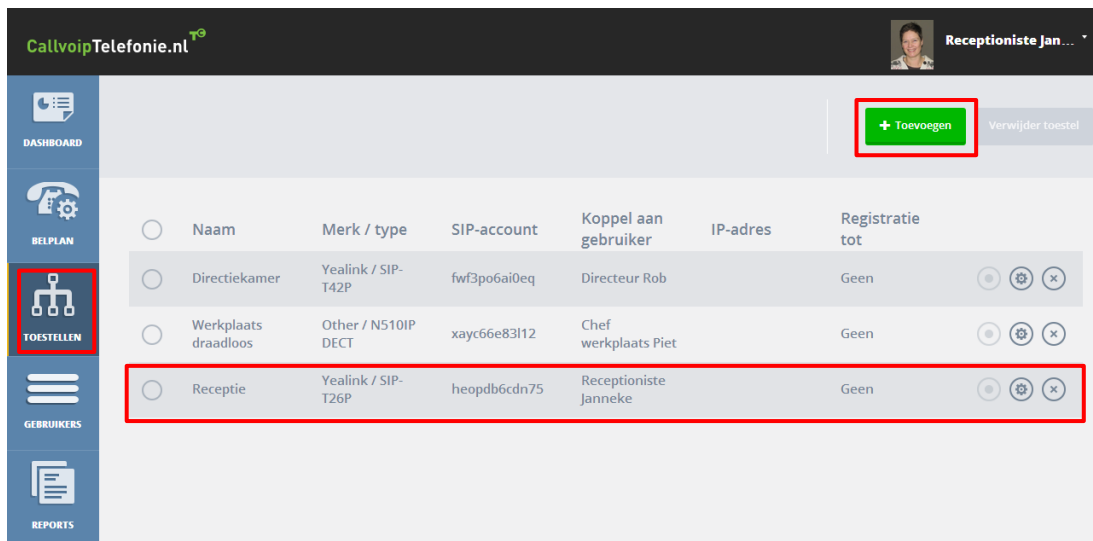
CallvoipTelefonie.nl

Receptioniste Jan...

DASHBOARD

BELPLAN

TOESTELLEN

GEBRUIKERS

REPORTS

+ Toevoegen

Verwijder toestel

| | Naam | Merk / type | SIP-account | Koppel aan gebruiker | IP-adres | Registratie tot |
|---|---|---|---|---|---|---|
| | Directiekamer | Yealink / SIP-T42P | fwf3po6ai0eq | Directeur Rob | | Geen |
| | Werkplaats draadloos | Other / N510IP DECT | xayc66e83l12 | Chef werkplaats Piet | | Geen |
| | Receptie | Yealink / SIP-T26P | heopdb6cdn75 | Receptioniste Janneke | | Geen |